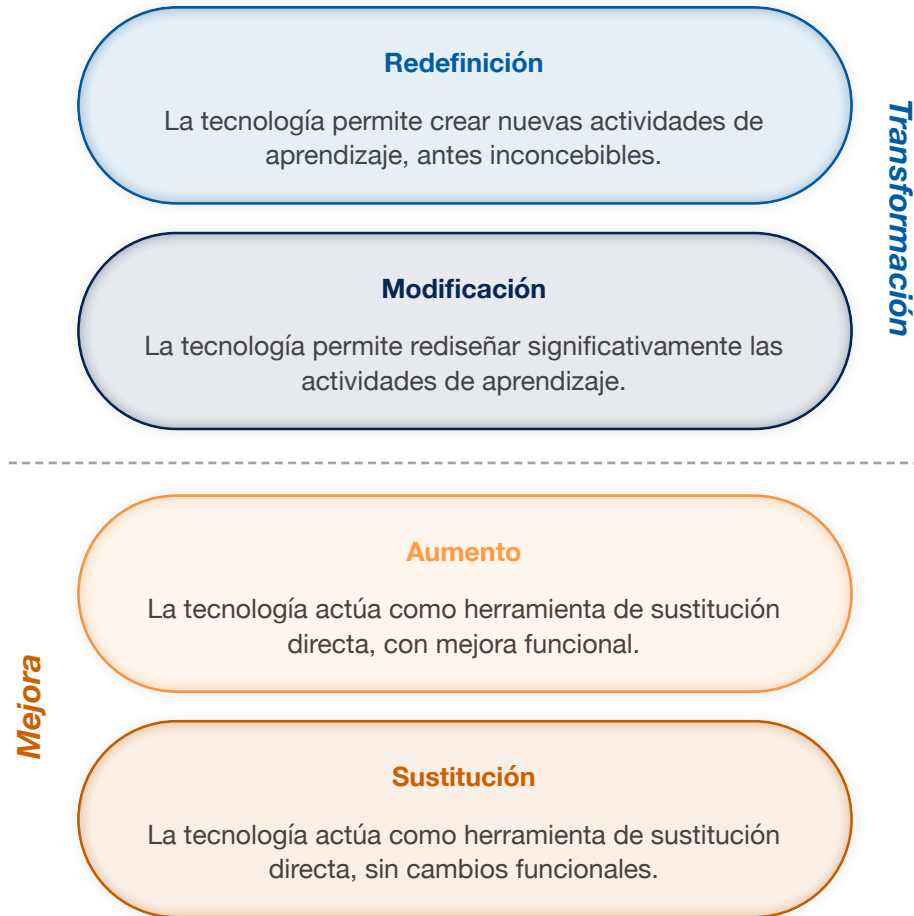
Redefinición

La tecnología permite crear nuevas actividades de aprendizaje, antes inconcebibles.

Modificación

La tecnología permite rediseñar significativamente las actividades de aprendizaje.

Transformación

Aumento

La tecnología actúa como herramienta de sustitución directa, con mejora funcional.

Sustitución

La tecnología actúa como herramienta de sustitución directa, sin cambios funcionales.

Mejora